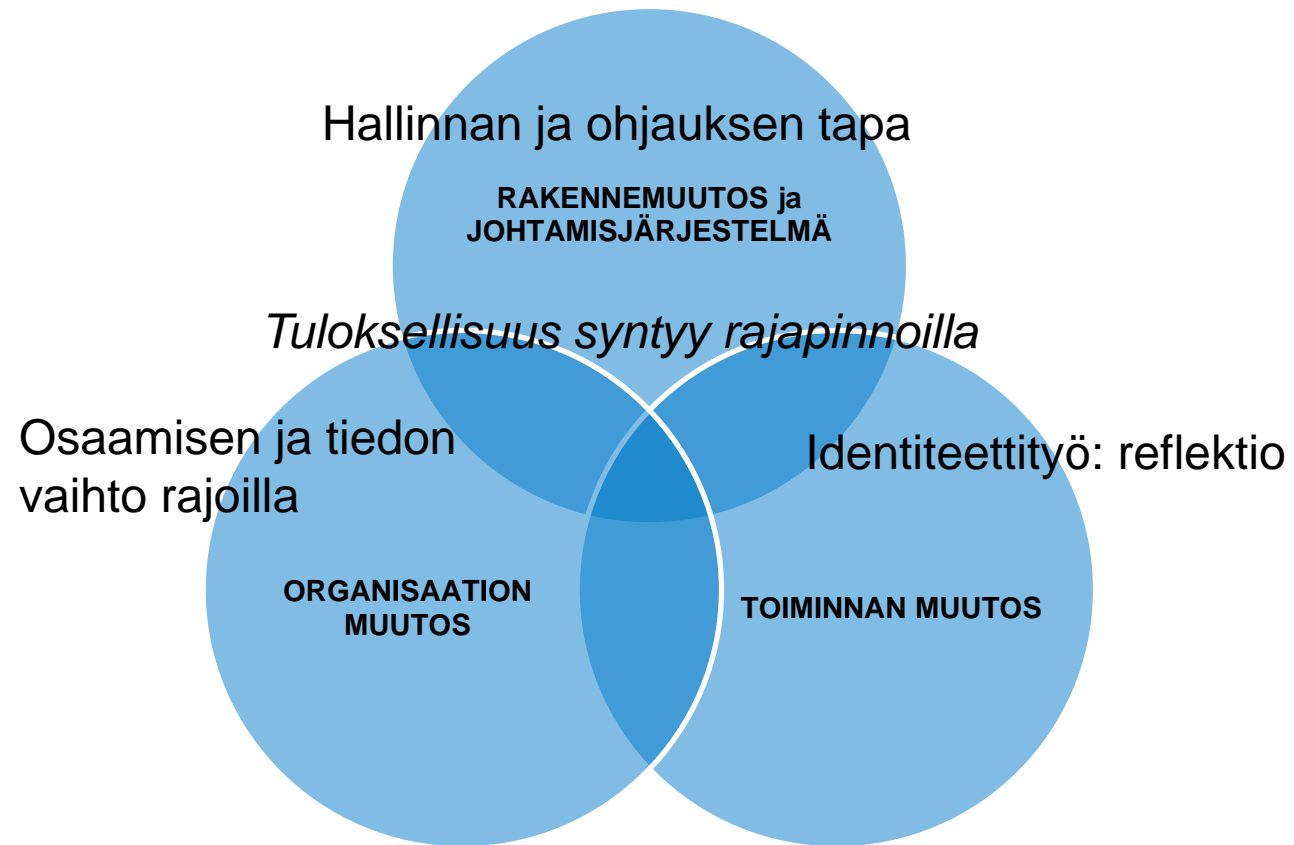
Hallinnan ja ohjauksen tapa

RAKENNEMUUTOS ja JOHTAMISJÄRJESTELMÄ

*Tuloksellisuus syntyy rajapinnoilla*

Osaamisen ja tiedon vaihto rajoilla

Identiteettityö: reflektio

ORGANISAATION MUUTOS

TOIMINNAN MUUTOS